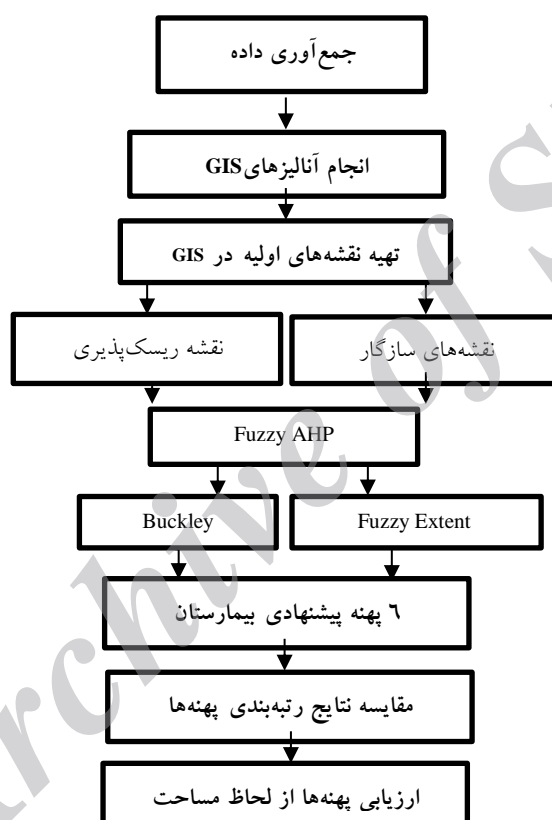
جمع‌آوری داده

انجام آنالیزهایGIS

تهیه نقشه‌های اولیه در GIS

نقشه‌های سازگار

نقشه ریسک‌پذیری

Fuzzy AHP

Fuzzy Extent

Buckley

۶ پهنه پیشنهادی بیمارستان

مقایسه نتایج رتبه‌بندی پهنه‌ها

ارزیابی پهنه‌ها از لحاظ مساحت

Archive of SID